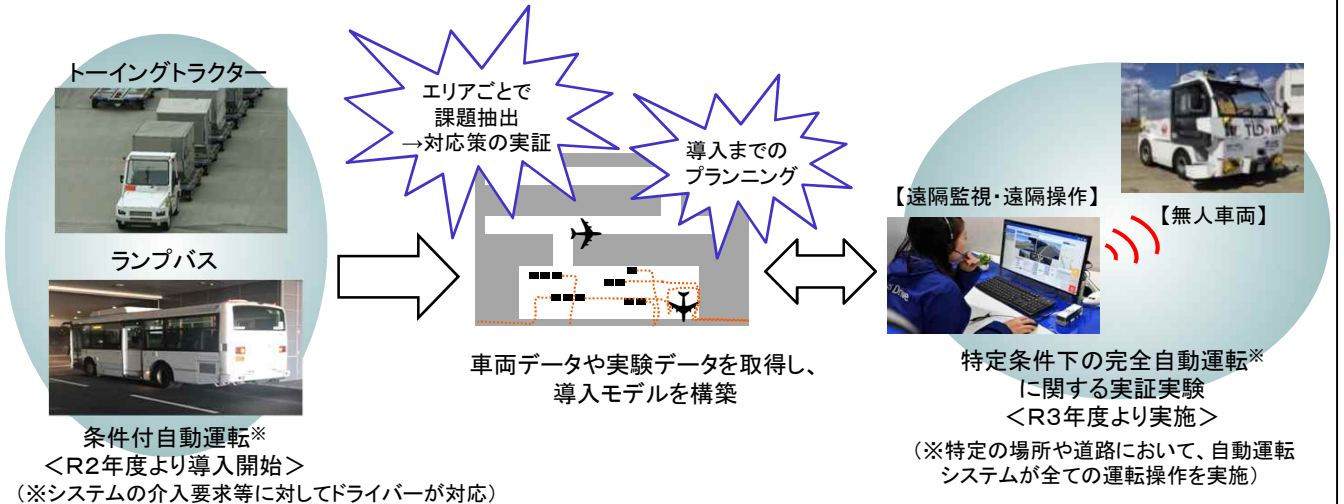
トーイングトラクター

ランプバス

条件付自動運転※
＜R2年度より導入開始＞
（※システムの介入要求等に対してドライバーが対応）

エリアごとで
課題抽出
→対応策の実証

導入までの
プランニング

車両データや実験データを取得し、
導入モデルを構築

【遠隔監視・遠隔操作】

【無人車両】

特定条件下の完全自動運転※
に関する実証実験
＜R3年度より実施＞

（※特定の場所や道路において、自動運転
システムが全ての運転操作を実施）